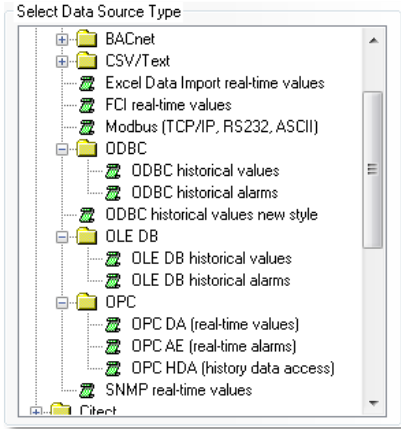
Select Data Source Type

BACnet
CSV/Text
Excel Data Import real-time values
FCI real-time values
Modbus (TCP/IP, RS232, ASCII)
ODBC
ODBC historical values
ODBC historical alarms
ODBC historical values new style
OLE DB
OLE DB historical values
OLE DB historical alarms
OPC
OPC DA (real-time values)
OPC AE (real-time alarms)
OPC HDA (history data access)
SNMP real-time values
Citect